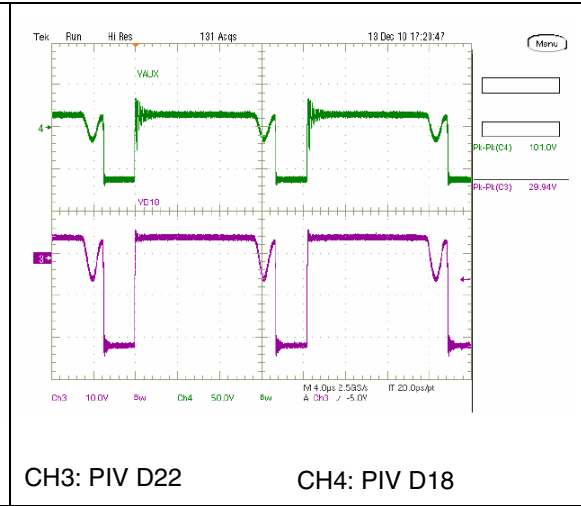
Tek Run Hi Res 131 Acqs 13 Dec 10 17:20:47

Menu

VAUX

4

Pk-Pk(C4) 101.0V

Pk-Pk(C3) 29.94V

VD10

3

Ch3 10.0V Bw Ch4 50.0V Bw M 4.0μs 2.5GS/s IT 20.0ps/pt A Ch3 ∕ -5.0V

CH3: PIV D22

CH4: PIV D18